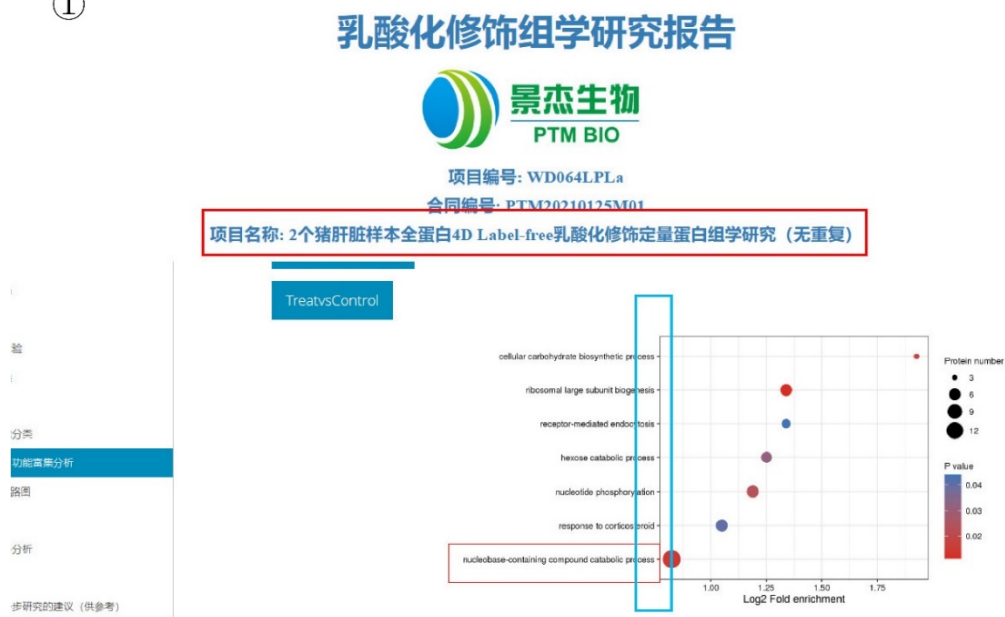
①

乳酸化修饰组学研究报告

景杰生物
PTM BIO

项目编号: WD064LPLa
合同编号: PTM20210125M01
项目名称: 2个猪肝脏样本全蛋白4D Label-free乳酸化修饰定量蛋白组学研究（无重复）

验
分类
功能富集分析
路图
分析
步研究的建议（供参考）

TreatvsControl

cellular carbohydrate biosynthetic process
ribosomal large subunit biogenesis
receptor-mediated endocytosis
hexose catabolic process
nucleotide phosphorylation
response to corticosteroid
nucleobase-containing compound catabolic process

1.00 1.25 1.50 1.75
Log2 Fold enrichment

Protein number
3
6
9
12

P value
0.04
0.03
0.02